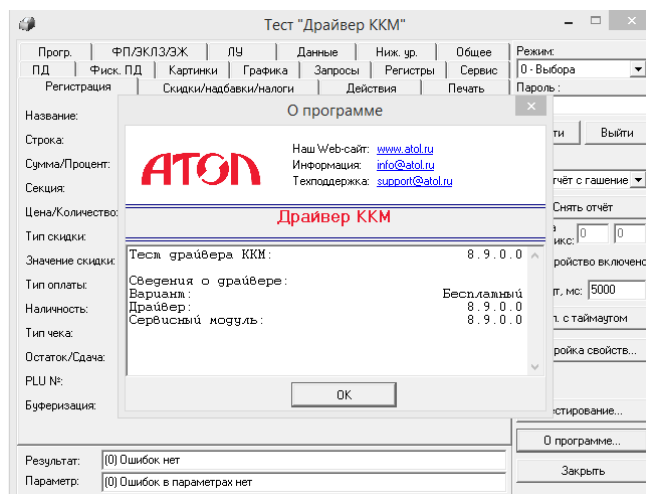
Тест "Драйвер ККМ"

Прогр. | ФП/ЭКЛЗ/ЭЖ | ЛУ | Данные | Ниж. ур. | Общее
ПД | Фиск. ПД | Картинки | Графика | Запросы | Регистры | Сервис
Регистрация | Скидки/надбавки/налоги | Действия | Печать

Название:
Строка:
Сумма/Процент:
Секция:
Цена/Количество:
Тип скидки:
Значение скидки:
Тип оплаты:
Наличность:
Тип чека:
Остаток/Сдача:
PLU №:
Буферизация:

Режим:
0 - Выбора
Пароль:
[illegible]ти
Выйти
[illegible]тчёт с гашение
Снять отчёт
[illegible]
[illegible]икс: 0 0
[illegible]ройство включено
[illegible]т, мс: 5000
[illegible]л. с таймаутом
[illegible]ройка свойств...
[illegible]естирование...
О программе...
Закрыть

О программе

АТОЛ
Наш Web-сайт: www.atol.ru
Информация: info@atol.ru
Техподдержка: support@atol.ru

Драйвер ККМ

Тест драйвера ККМ: 8.9.0.0

Сведения о драйвере:
Вариант: Бесплатный
Драйвер: 8.9.0.0
Сервисный модуль: 8.9.0.0

OK

Результат: (0) Ошибок нет
Параметр: (0) Ошибок в параметрах нет